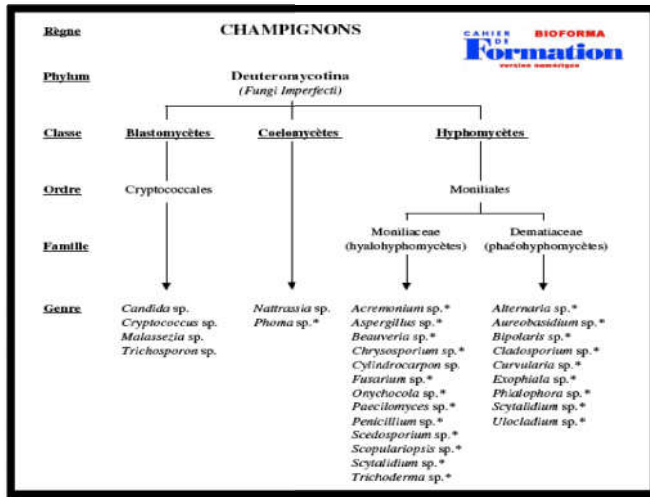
Règne

CHAMPIGNONS

CAHIER BIOFORMA
DE
Formation
version numérique

Phylum

Deuteromycotina
(Fungi Imperfecti)

Classe

Blastomycètes

Coelomycètes

Hyphomycètes

Ordre

Cryptococcales

Moniliales

Famille

Moniliaceae
(hyalohyphomycètes)

Dematiaceae
(phaéohyphomycètes)

Genre

Candida sp.
Cryptococcus sp.
Malassezia sp.
Trichosporon sp.

Nattrassia sp.
Phoma sp.*

Acremonium sp.*
Aspergillus sp.*
Beauveria sp.*
Chrysosporium sp.*
Cylindrocarpon sp.
Fusarium sp.*
Onychocola sp.*
Paecilomyces sp.*
Penicillium sp.*
Scedosporium sp.*
Scopulariopsis sp.*
Scytalidium sp.*
Trichoderma sp.*

Alternaria sp.*
Aureobasidium sp.*
Bipolaris sp.*
Cladosporium sp.*
Curvularia sp.*
Exophiala sp.*
Phialophora sp.*
Scytalidium sp.*
Ulocladium sp.*